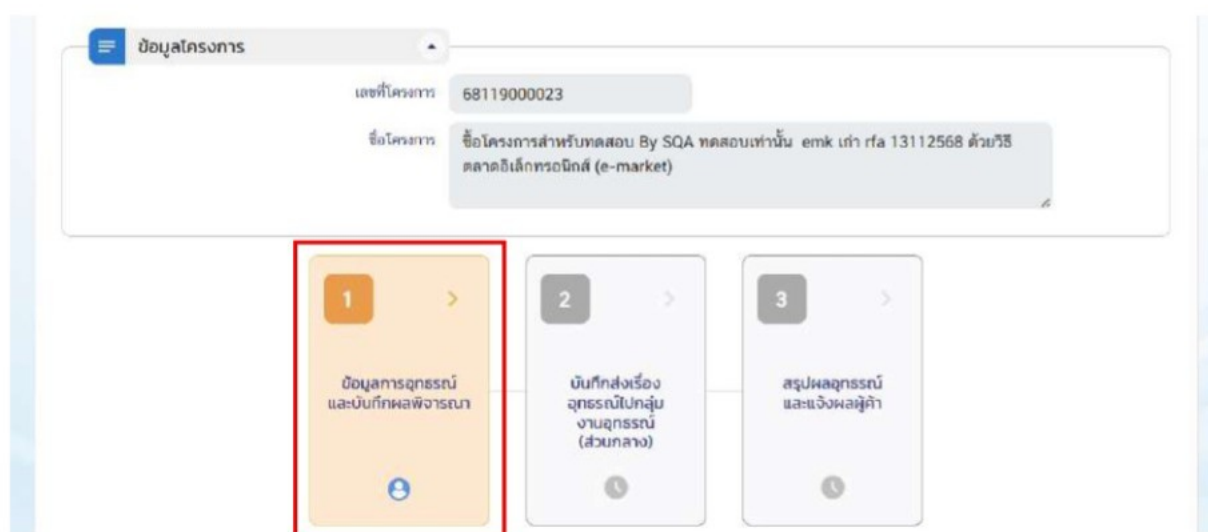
ข้อมูลโครงการ

เลขที่โครงการ 68119000023

ชื่อโครงการ ชื่อโครงการสำหรับทดสอบ By SQA ทดสอบเท่านั้น emk เก่า rfa 13112568 ด้วยวิธีตลาดอิเล็กทรอนิกส์ (e-market)

1 >

ข้อมูลการอุทธรณ์และบันทึกผลพิจารณา

2 >

บันทึกส่งเรื่องอุทธรณ์ไปกลุ่มงานอุทธรณ์ (ส่วนกลาง)

3 >

สรุปผลอุทธรณ์และแจ้งผลผู้ค้า